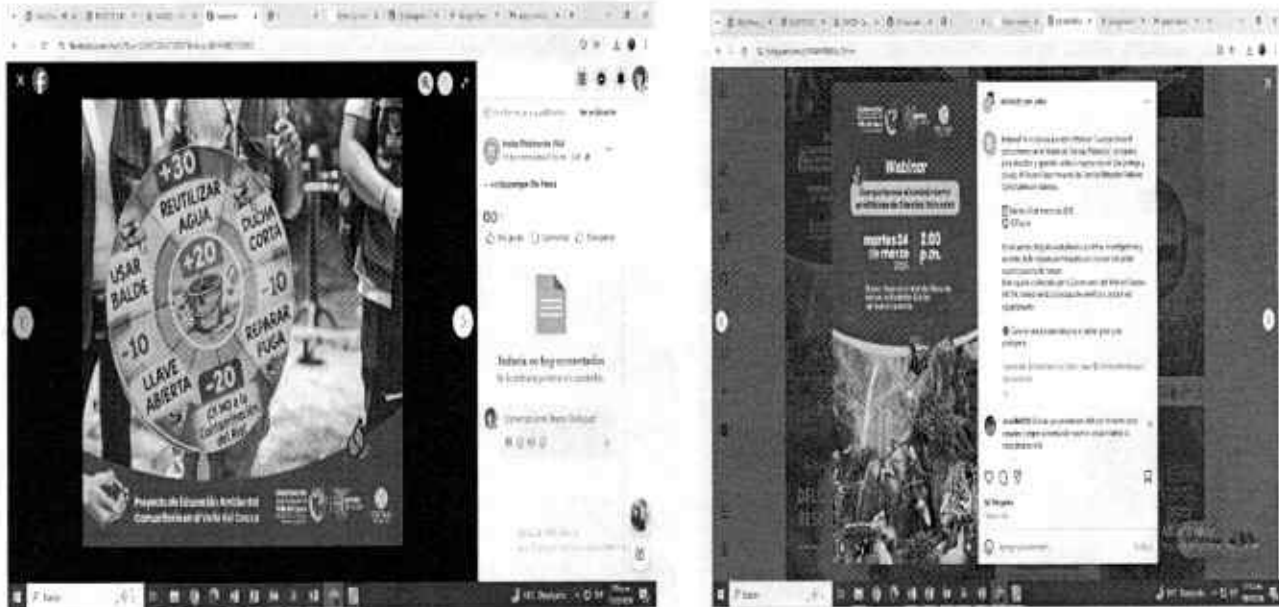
+30
REUTILIZAR AGUA
DUCHA CORTA
USAR BALDE
+20
-10
REPARAR FUGA
-10
LLAVE ABIERTA
-20
Proyecto de Educación Ambiental Comunitaria en el Valle del Cauca

Todavía no hay comentarios

Webinar
martes 24 de marzo
2:00 p.m.